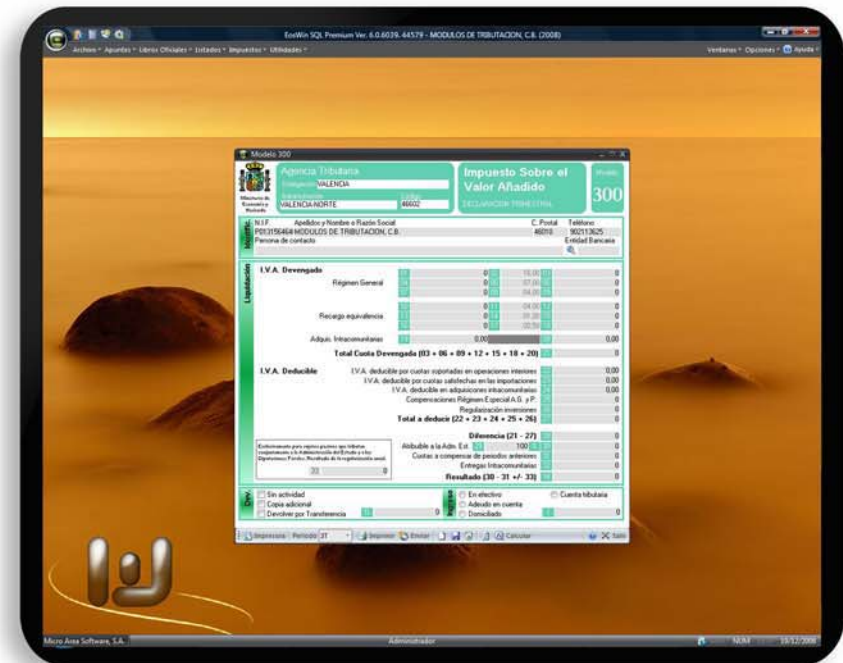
EcoWin SQL Premium Ver. 6.0.6039. 64579 - MODULOS DE TRIBUTACION, C.B. (2008)

Archivo Apuntes Libros Oficiales Listados Impuestos Utilidades

Ventanas Opciones Ayuda

Modelo 300

Agencia Tributaria

Delegación VALENCIA

Administración VALENCIA-NORTE 46602

Impuesto Sobre el Valor Añadido

DECLARACION TRIMESTRAL

Modelo 300

Ministerio de Economía y Hacienda

N.I.F. Apellidos y Nombre o Razón Social C. Postal Teléfono

P0131564644 MODULOS DE TRIBUTACION, C.B. 46010 902113625

Persona de contacto Entidad Bancaria

Liquidación

I.V.A. Devengado

Régimen General

Recargo equivalencia

Adquis. Intracomunitarias 0,00 0,00

Total Cuota Devengada (03 + 06 + 09 + 12 + 15 + 18 + 20) 0

I.V.A. Deducible

I.V.A. deducible por cuotas soportadas en operaciones interiores 0,00

I.V.A. deducible por cuotas satisfechas en las importaciones 0,00

I.V.A. deducible en adquisiciones intracomunitarias 0,00

Compensaciones Régimen Especial A.G. y P. 0

Regularización inversiones 0

Total a deducir (22 + 23 + 24 + 25 + 26) 0

Diferencia (21 - 27) 0

Atribuible a la Adm. Est. 100 0

Cuotas a compensar de periodos anteriores 0

Entregas Intracomunitarias 0

Resultado (30 - 31 +/- 33) 0

Sin actividad

Copia adicional

Devolver por Transferencia 0

En efectivo

Adeudo en cuenta

Domiciliado

Cuenta tributaria 0

Impresora Periodo 3T Imprimir Enviar Calcular Salir

Micro Area Software, S.A. Administrador NUM 19/12/2008